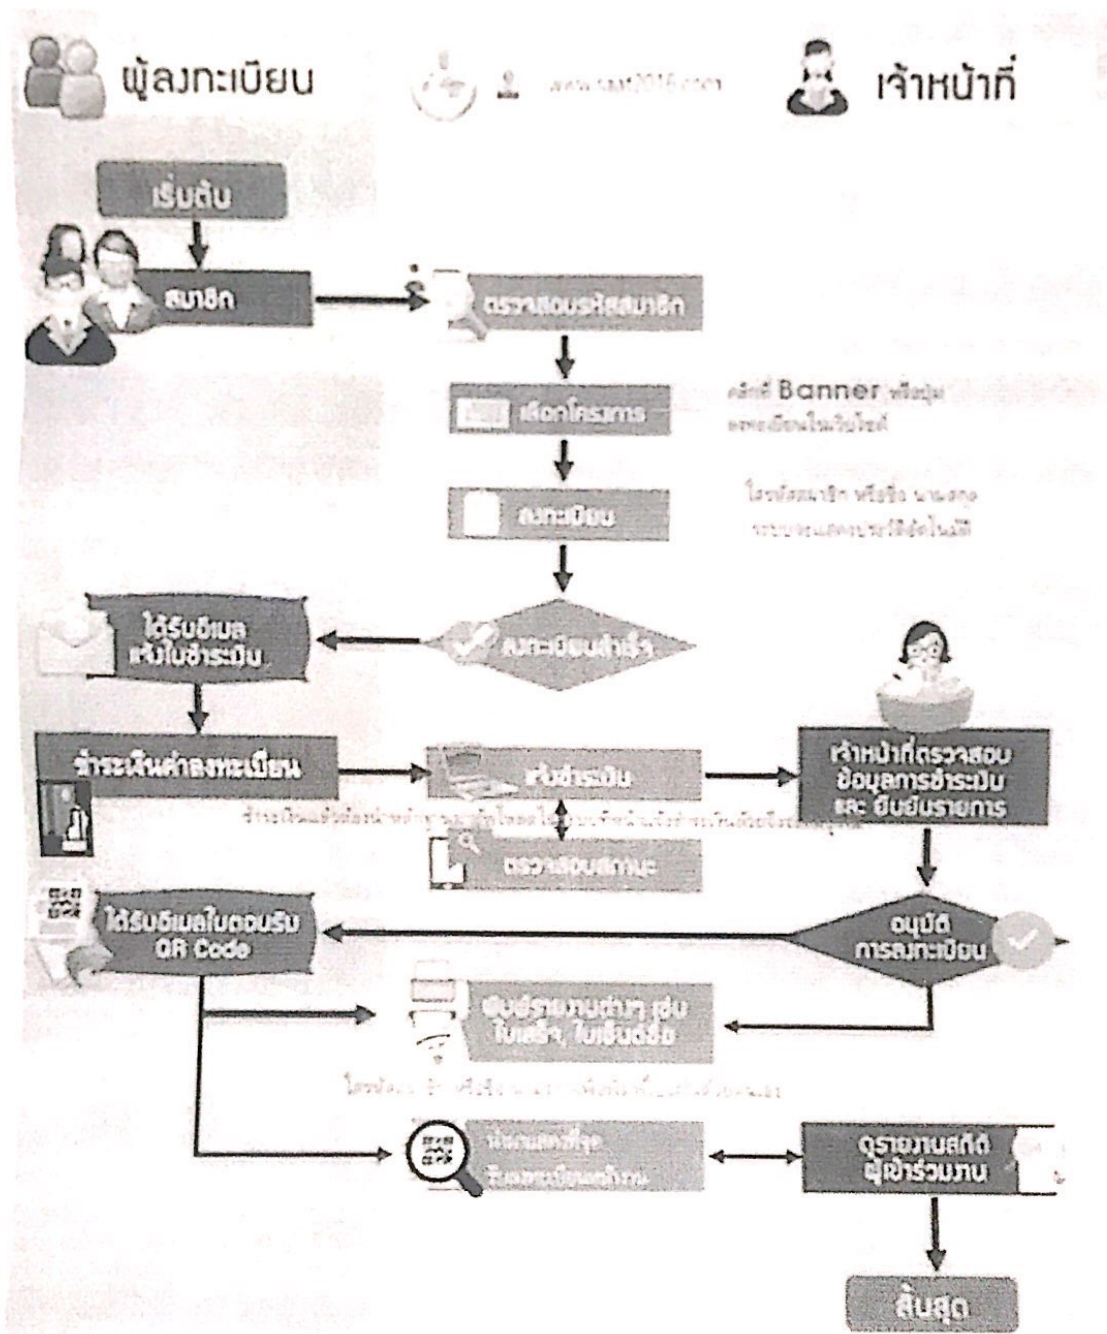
ผู้ลงทะเบียน

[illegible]

เจ้าหน้าที่

เริ่มต้น

สมาชิก

ตรวจสอบรหัสสมาชิก

เลือกโครงการ

คลิกที่ Banner หรือปุ่มลงทะเบียนในเว็บไซต์

ลงทะเบียน

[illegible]

ได้รับอีเมลแจ้งใบชำระเงิน

ลงทะเบียนสำเร็จ

ชำระเงินค่าลงทะเบียน

แจ้งชำระเงิน

เจ้าหน้าที่ตรวจสอบข้อมูลการชำระเงิน และ ยืนยันรายการ

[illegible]

ตรวจสอบสถานะ

ได้รับอีเมลใบตอบรับ QR Code

อนุมัติการลงทะเบียน

พิมพ์รายงานต่างๆ เช่น ใบเสร็จ, ใบเซ็นต์ชื่อ

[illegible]

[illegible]

ดูรายงานสถิติผู้เข้าร่วมงาน

สิ้นสุด